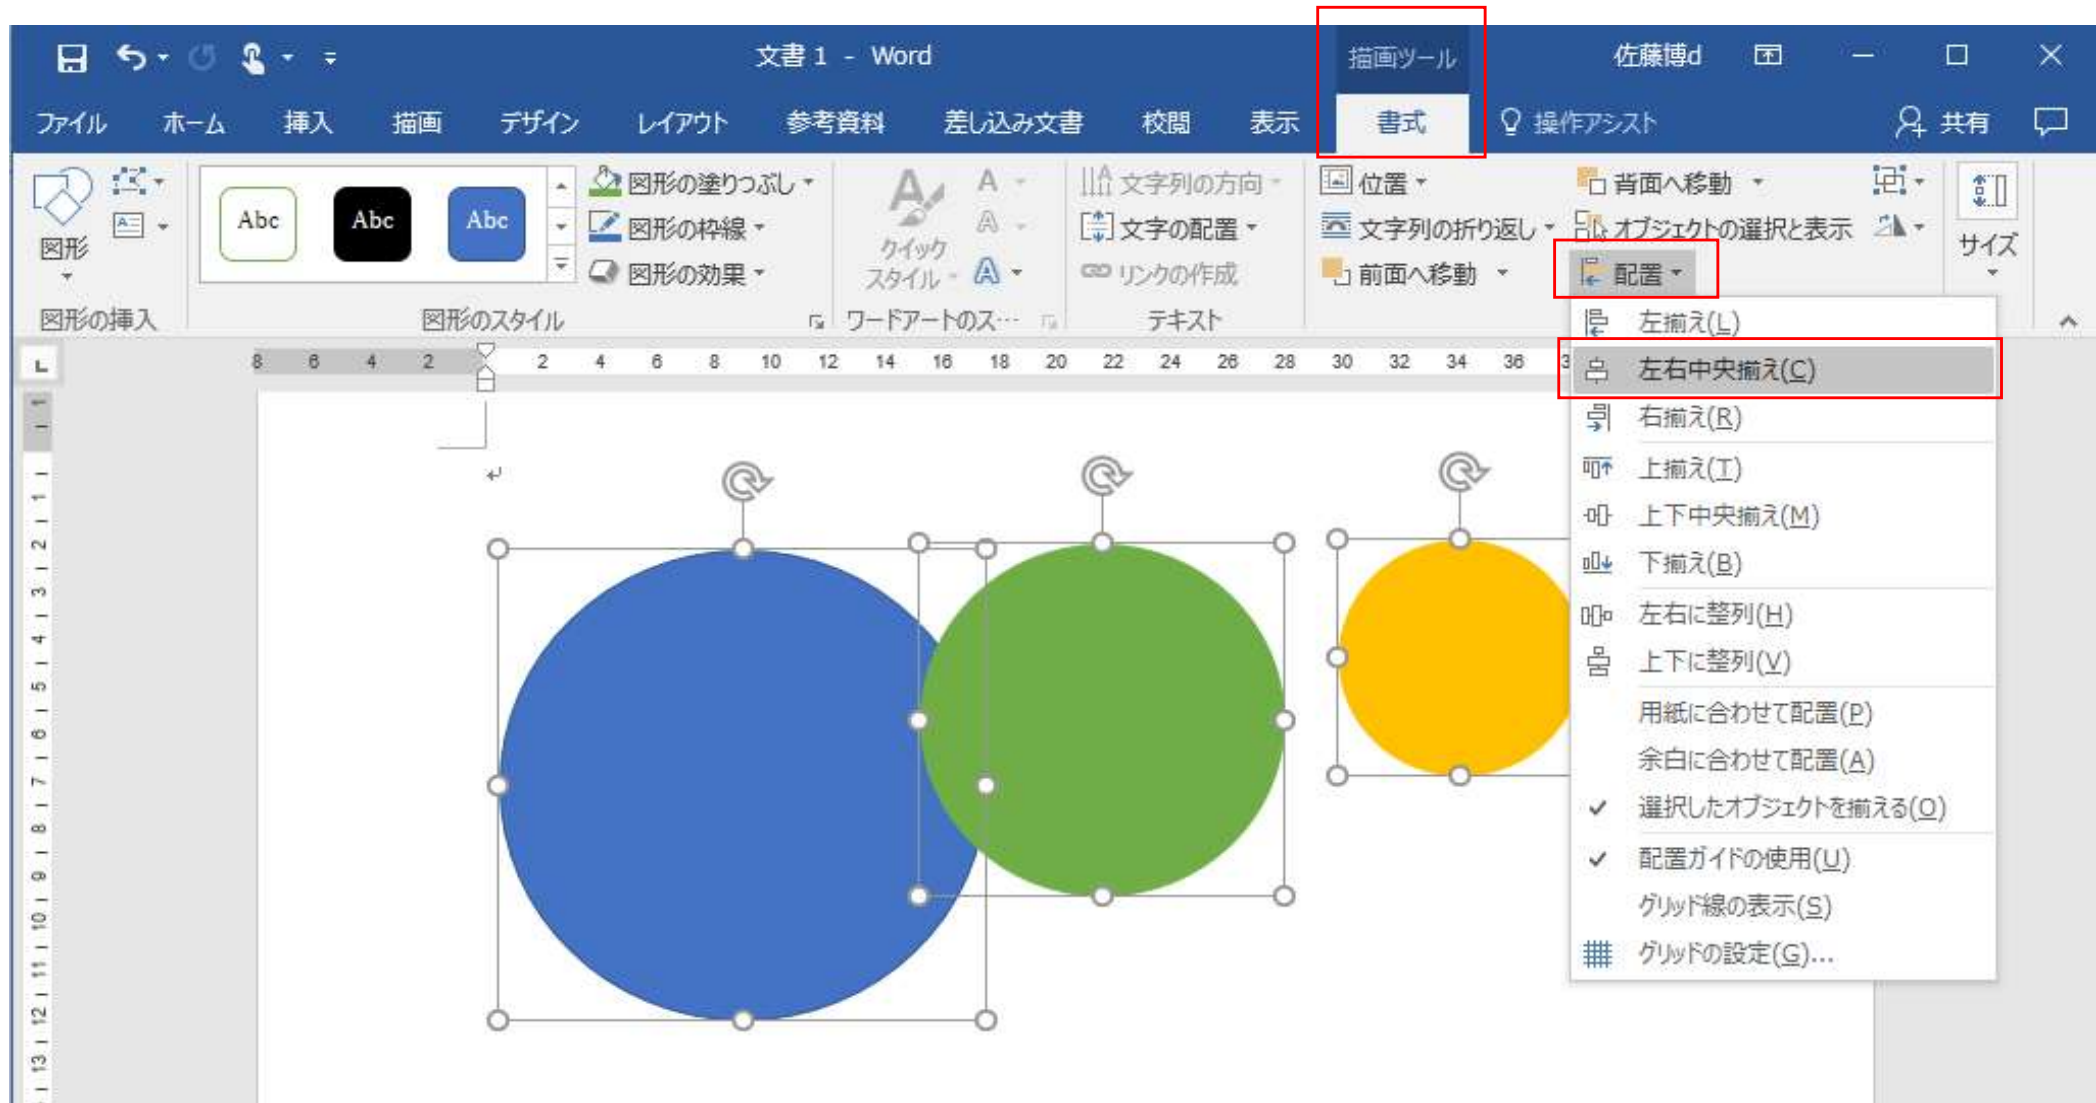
文書 1 - Word
描画ツール
佐藤博d
ファイル ホーム 挿入 描画 デザイン レイアウト 参考資料 差し込み文書 校閲 表示 書式 操作アシスト 共有

図形
Abc Abc Abc
図形の塗りつぶし
図形の枠線
図形の効果
クイック スタイル
文字列の方向
文字の配置
リンクの作成
位置
文字列の折り返し
前面へ移動
背面へ移動
オブジェクトの選択と表示
配置
サイズ
図形の挿入
図形のスタイル
ワードアートのス…
テキスト

8 6 4 2 2 4 6 8 10 12 14 16 18 20 22 24 26 28 30 32 34 36

左揃え(L)
左右中央揃え(C)
右揃え(R)
上揃え(T)
上下中央揃え(M)
下揃え(B)
左右に整列(H)
上下に整列(V)
用紙に合わせて配置(P)
余白に合わせて配置(A)
✓ 選択したオブジェクトを揃える(O)
✓ 配置ガイドの使用(U)
グリッド線の表示(S)
グリッドの設定(G)...